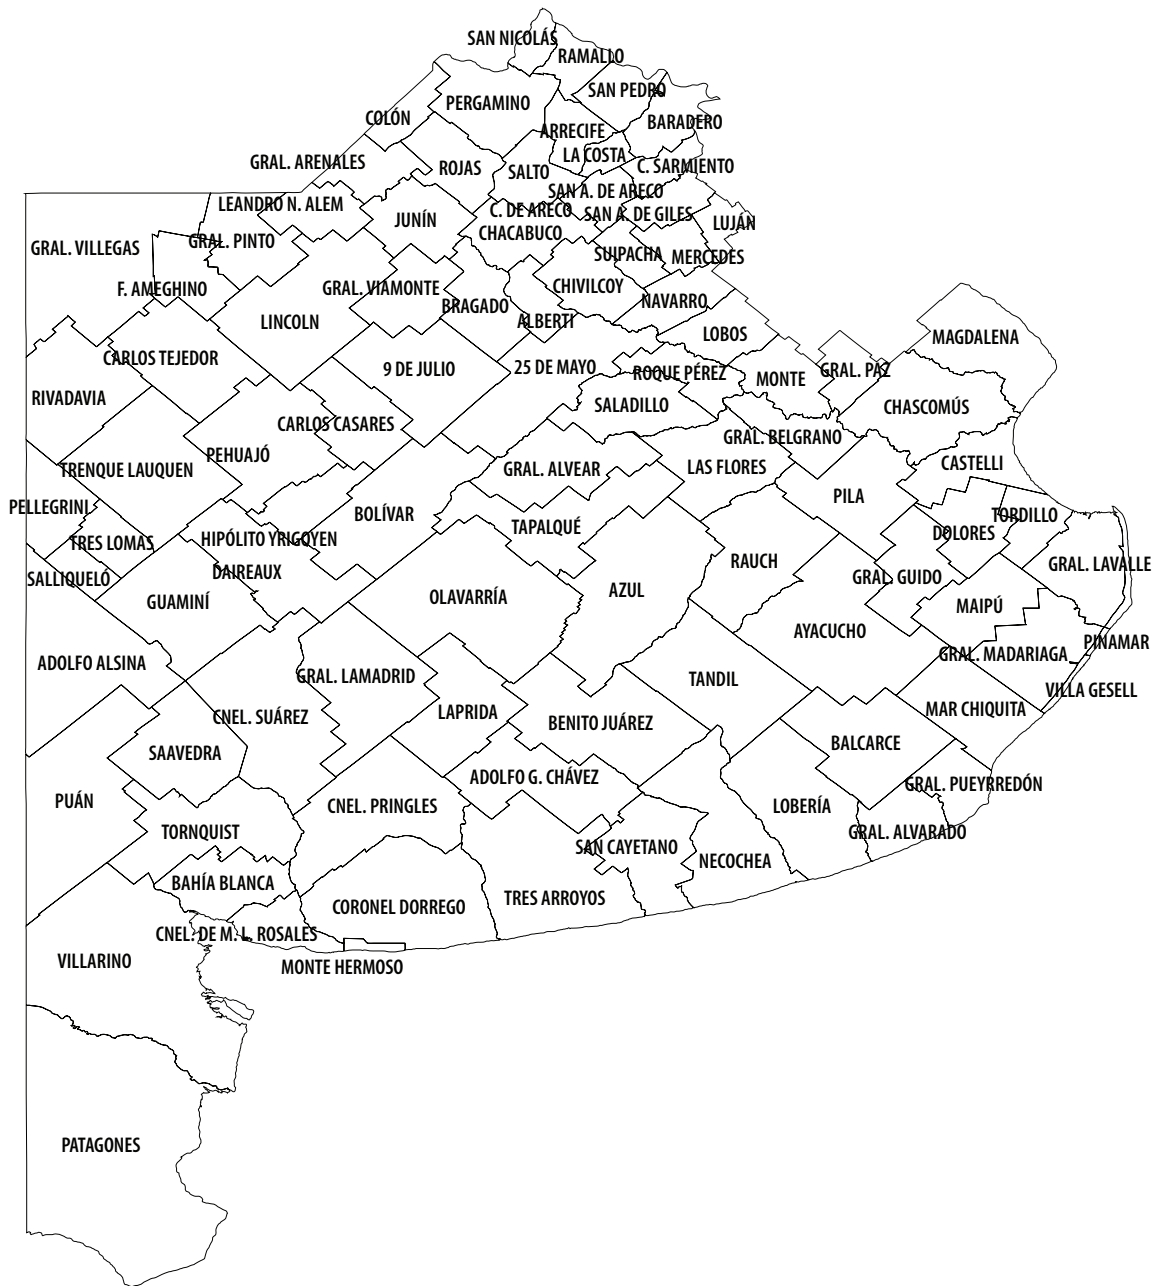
SAN NICOLÁS
RAMALLO
SAN PEDRO
PERGAMINO
BARADERO
COLÓN
ARRECIFE
LA COSTA
C. SARMIENTO
GRAL. ARENALES
ROJAS
SALTO
SAN A. DE ARECO
LEANDRO N. ALEM
C. DE ARECO
SAN A. DE GILES
JUNÍN
LUJÁN
CHACABUCO
GRAL. VILLEGAS
GRAL. PINTO
SUIPACHA
MERCEDES
CHIVILCOY
GRAL. VIAMONTE
F. AMEGHINO
NAVARRO
BRAGADO
LINCOLN
ALBERTI
LOBOS
MAGDALENA
CARLOS TEJEDOR
9 DE JULIO
25 DE MAYO
ROQUE PÉREZ
MONTE
GRAL. PAZ
RIVADAVIA
SALADILLO
CHASCOMÚS
CARLOS CASARES
GRAL. BELGRANO
PEHUAJÓ
TRENQUE LAUQUEN
GRAL. ALVEAR
LAS FLORES
CASTELLI
PILA
BOLÍVAR
PELLEGRINI
TORDILLO
TAPALQUÉ
DOLORES
HIPÓLITO YRIGOYEN
TRES LOMAS
RAUCH
GRAL. LAVALLE
DAIREAUX
SALLIQUELÓ
GRAL. GUIDO
AZUL
OLAVARRÍA
GUAMINÍ
MAIPÚ
AYACUCHO
PINAMAR
ADOLFO ALSINA
GRAL. MADARIAGA
GRAL. LAMADRID
TANDIL
VILLA GESELL
LAPRIDA
MAR CHIQUITA
CNEL. SUÁREZ
BENITO JUÁREZ
BALCARCE
SAAVEDRA
ADOLFO G. CHÁVEZ
GRAL. PUEYRREDÓN
PUÁN
CNEL. PRINGLES
LOBERÍA
TORNQUIST
GRAL. ALVARADO
SAN CAYETANO
NECOCHEA
BAHÍA BLANCA
TRES ARROYOS
CORONEL DORREGO
CNEL. DE M. L. ROSALES
VILLARINO
MONTE HERMOSO
PATAGONES